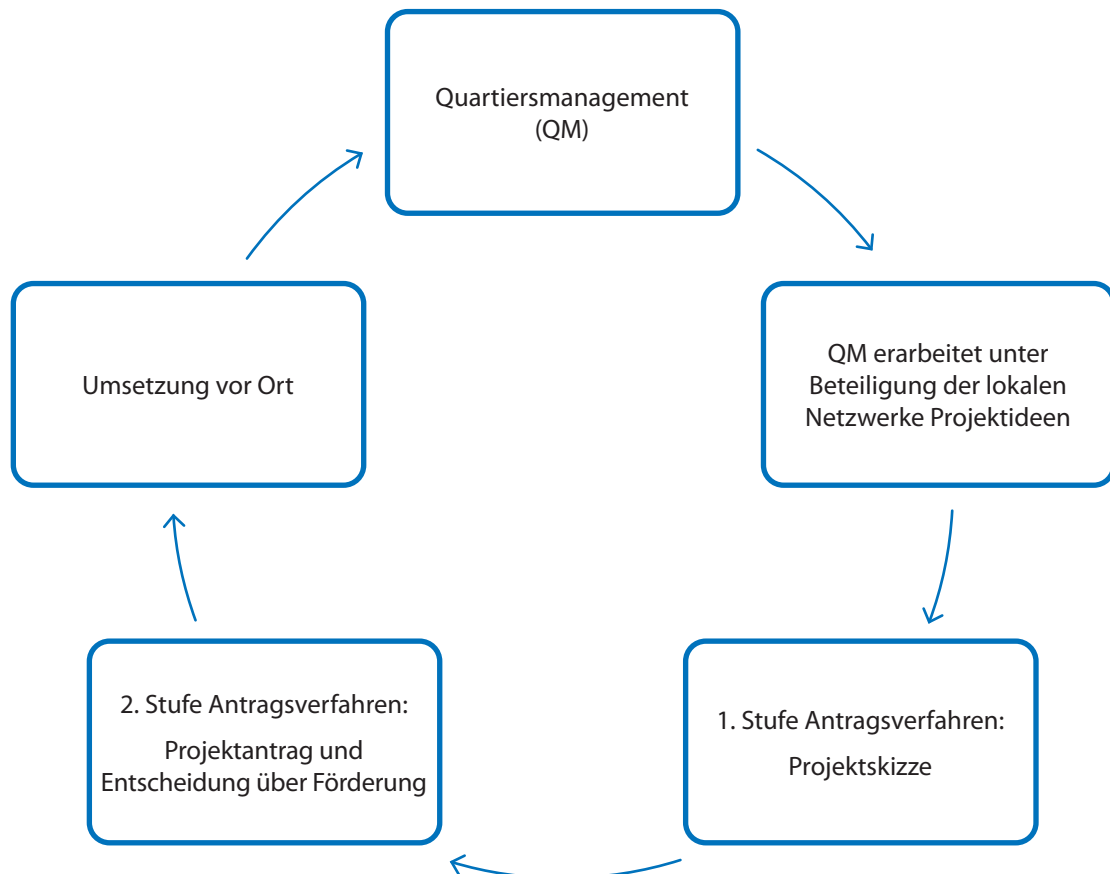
Quartiersmanagement (QM)

QM erarbeitet unter Beteiligung der lokalen Netzwerke Projektideen

1. Stufe Antragsverfahren:

Projektskizze

2. Stufe Antragsverfahren:

Projektantrag und Entscheidung über Förderung

Umsetzung vor Ort